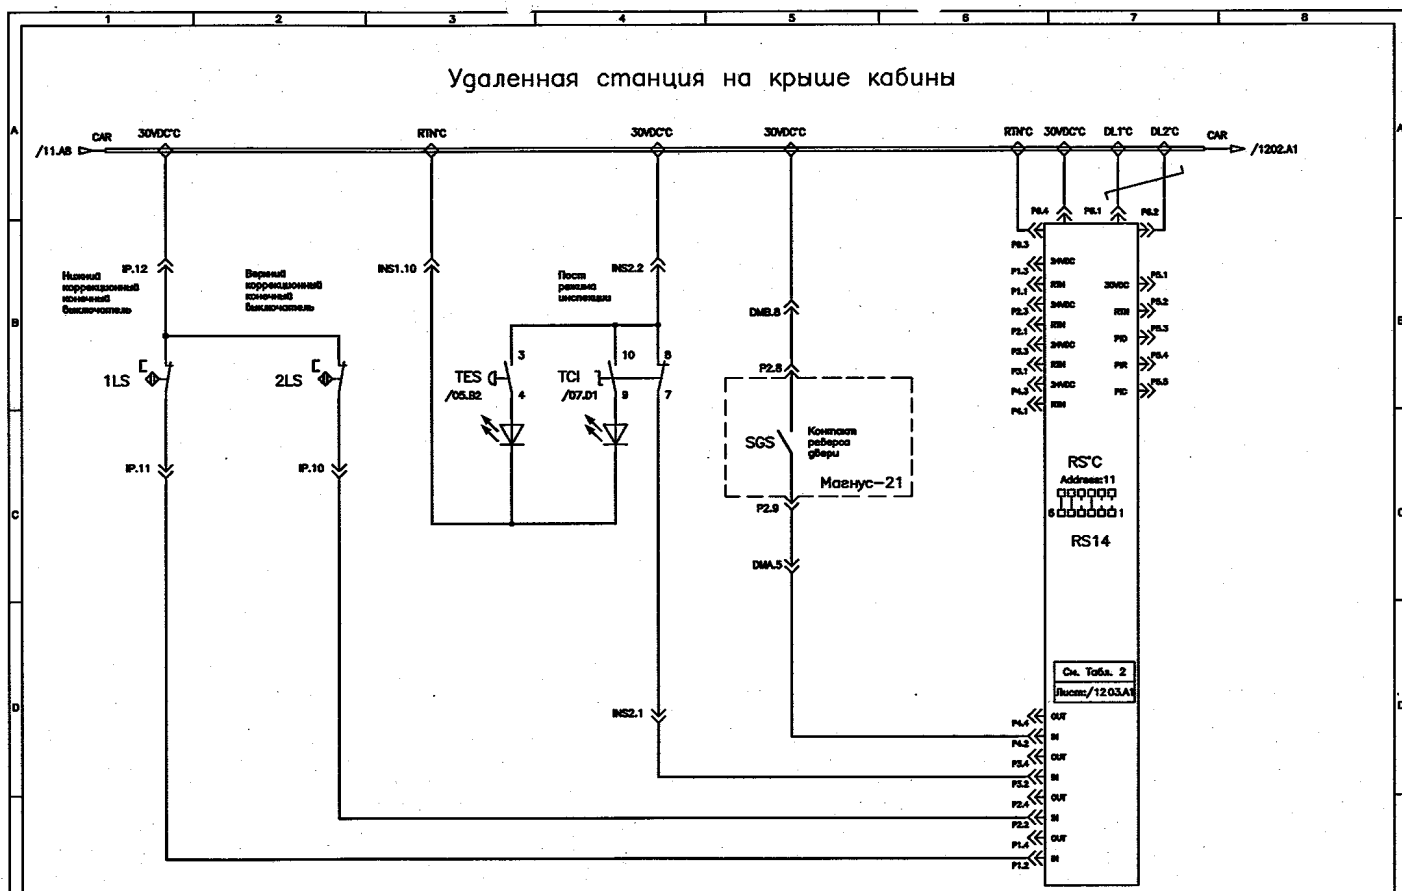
1 2 3 4 5 6 7 8

Удаленная станция на крыше кабины

A

CAR
/11.A8
30VDC'C
RTN'C
30VDC'C
30VDC'C
RTN'C
30VDC'C
DL1'C
DL2'C
CAR
/1202.A1

P6.4
P6.1
P6.2
P6.3

IP.12
Нижний коррекционный конечный выключатель

Верхний коррекционный конечный выключатель

INS1.10

Пост режима инспекции

INS2.2

B

DMB.8

P2.8

1LS
2LS

TES
/05.B2
3
4

TCI
/07.D1
10
9
8
7

SGS
Контакт реверса двери
Магнус-21

IP.11
IP.10

P1.3
P1.1
P2.3
P2.1
P3.3
P3.1
P4.3
P4.1

24VDC
RTN
24VDC
RTN
24VDC
RTN
24VDC
RTN

30VDC
RTN
PID
PIR
PIC

P5.1
P5.2
P5.3
P5.4
P5.5

RS'C
Address:11
6 1
RS14

C

P2.9

DMA.5

D

См. Табл. 2
Лист:/1203.A1

INS2.1

P4.4
P4.2
P3.4
P3.2
P2.4
P2.2
P1.4
P1.2

OUT
IN
OUT
IN
OUT
IN
OUT
IN